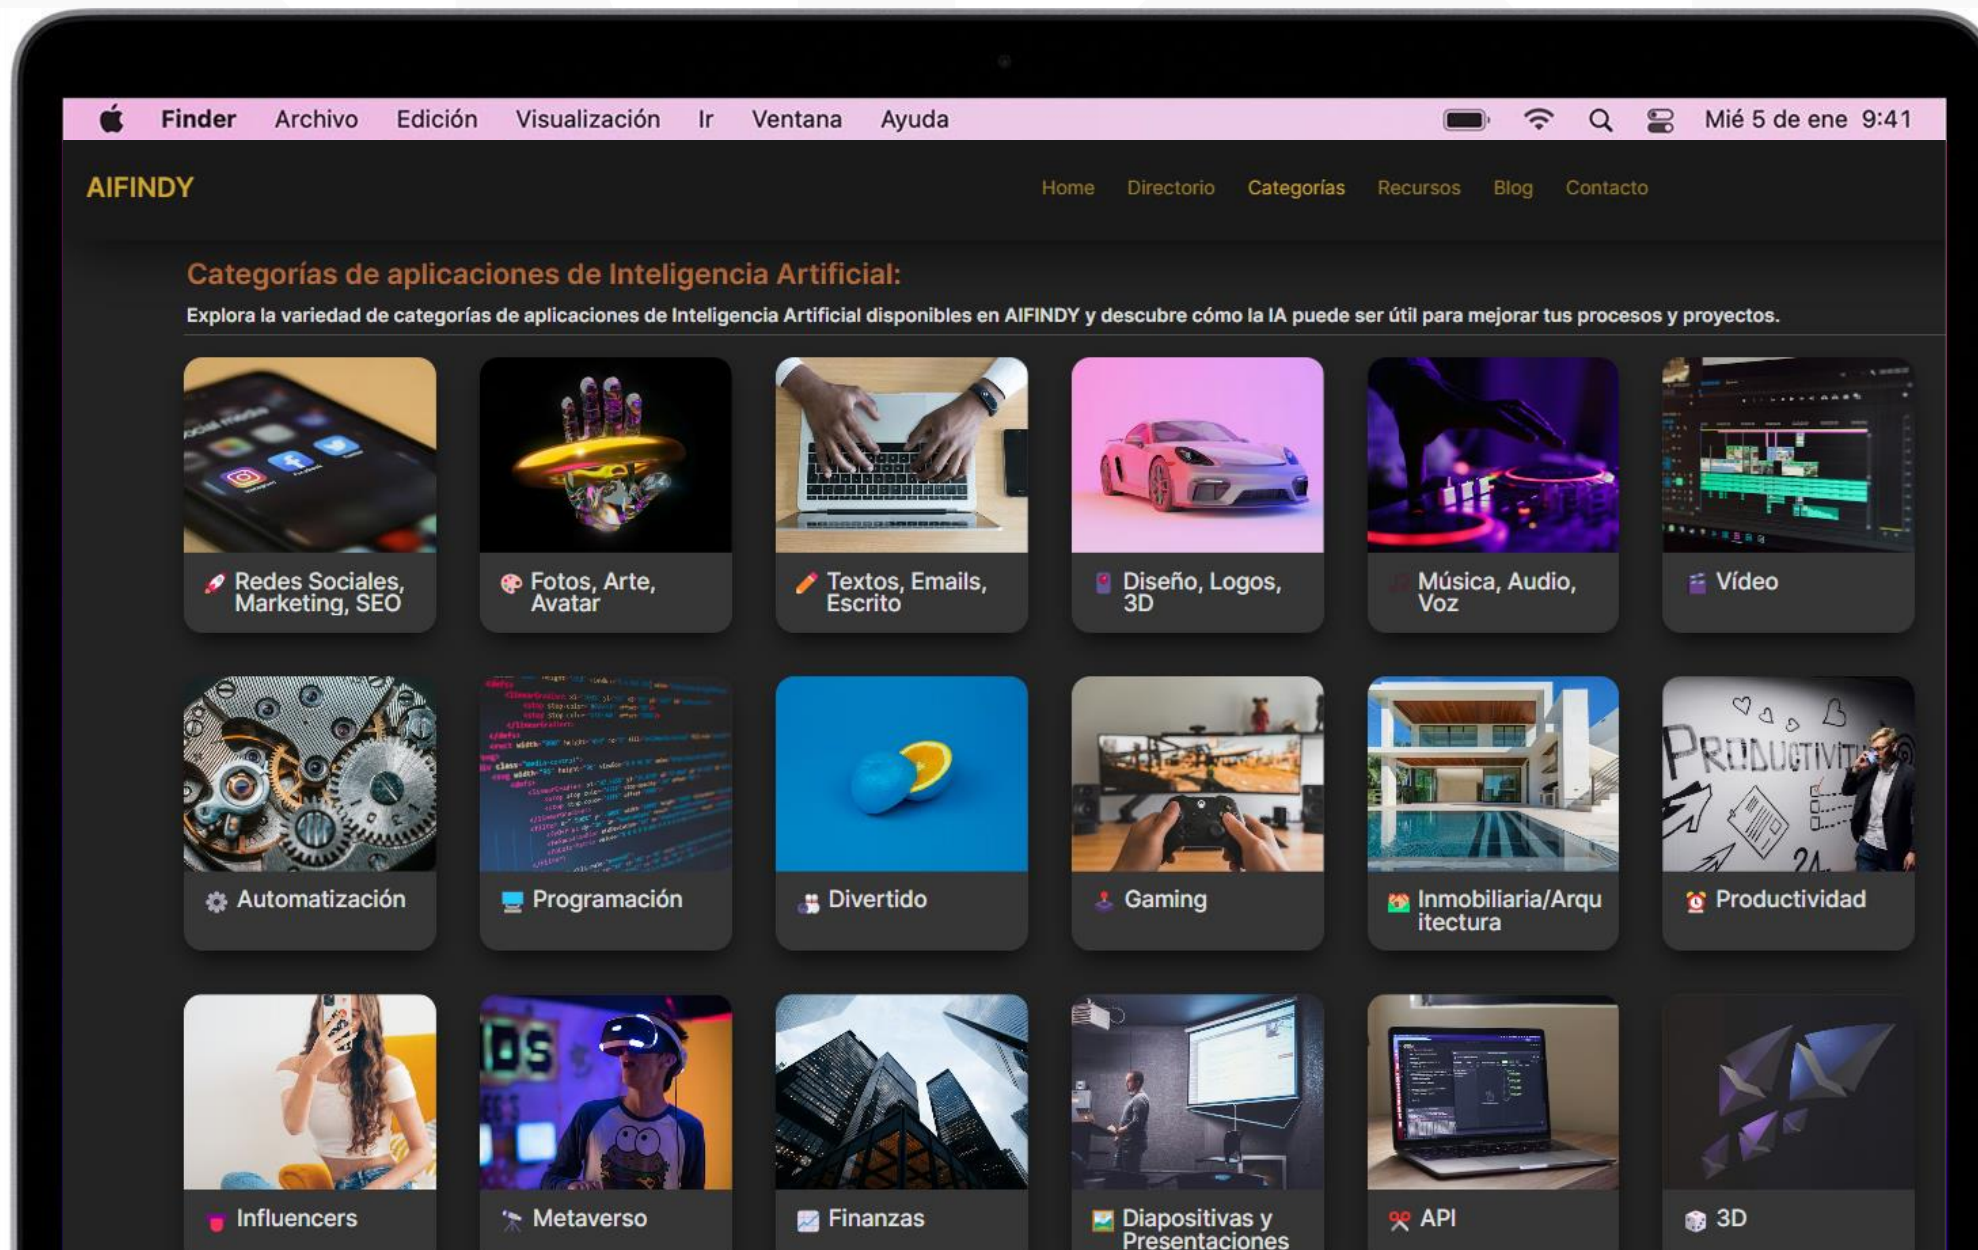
Finder Archivo Edición Visualización Ir Ventana Ayuda

Mié 5 de ene 9:41

AIFINDY

Home Directorio Categorías Recursos Blog Contacto

Categorías de aplicaciones de Inteligencia Artificial:

Explora la variedad de categorías de aplicaciones de Inteligencia Artificial disponibles en AIFINDY y descubre cómo la IA puede ser útil para mejorar tus procesos y proyectos.

Redes Sociales, Marketing, SEO

Fotos, Arte, Avatar

Textos, Emails, Escrito

Diseño, Logos, 3D

Música, Audio, Voz

Vídeo

Automatización

Programación

Divertido

Gaming

Inmobiliaria/Arquitectura

Productividad

Influencers

Metaverso

Finanzas

Diapositivas y Presentaciones

API

3D